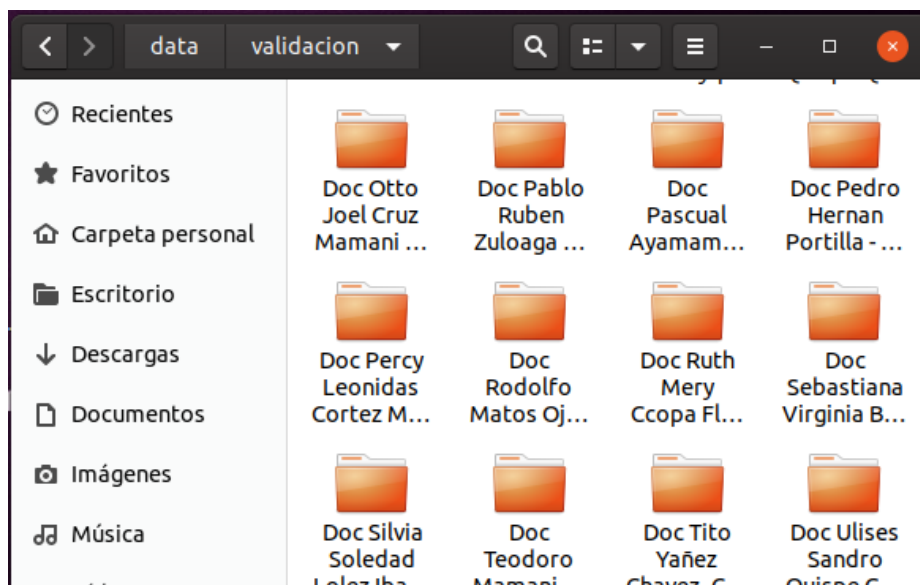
data validacion

Recientes
Favoritos
Carpeta personal
Escritorio
Descargas
Documentos
Imágenes
Música

Doc Otto Joel Cruz Mamani ...
Doc Pablo Ruben Zuloaga ...
Doc Pascual Ayamam...
Doc Pedro Hernan Portilla - ...
Doc Percy Leonidas Cortez M...
Doc Rodolfo Matos Oj...
Doc Ruth Mery Ccopa Fl...
Doc Sebastiana Virginia B...
Doc Silvia Soledad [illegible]
Doc Teodoro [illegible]
Doc Tito Yañez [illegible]
Doc Ulises Sandro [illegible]